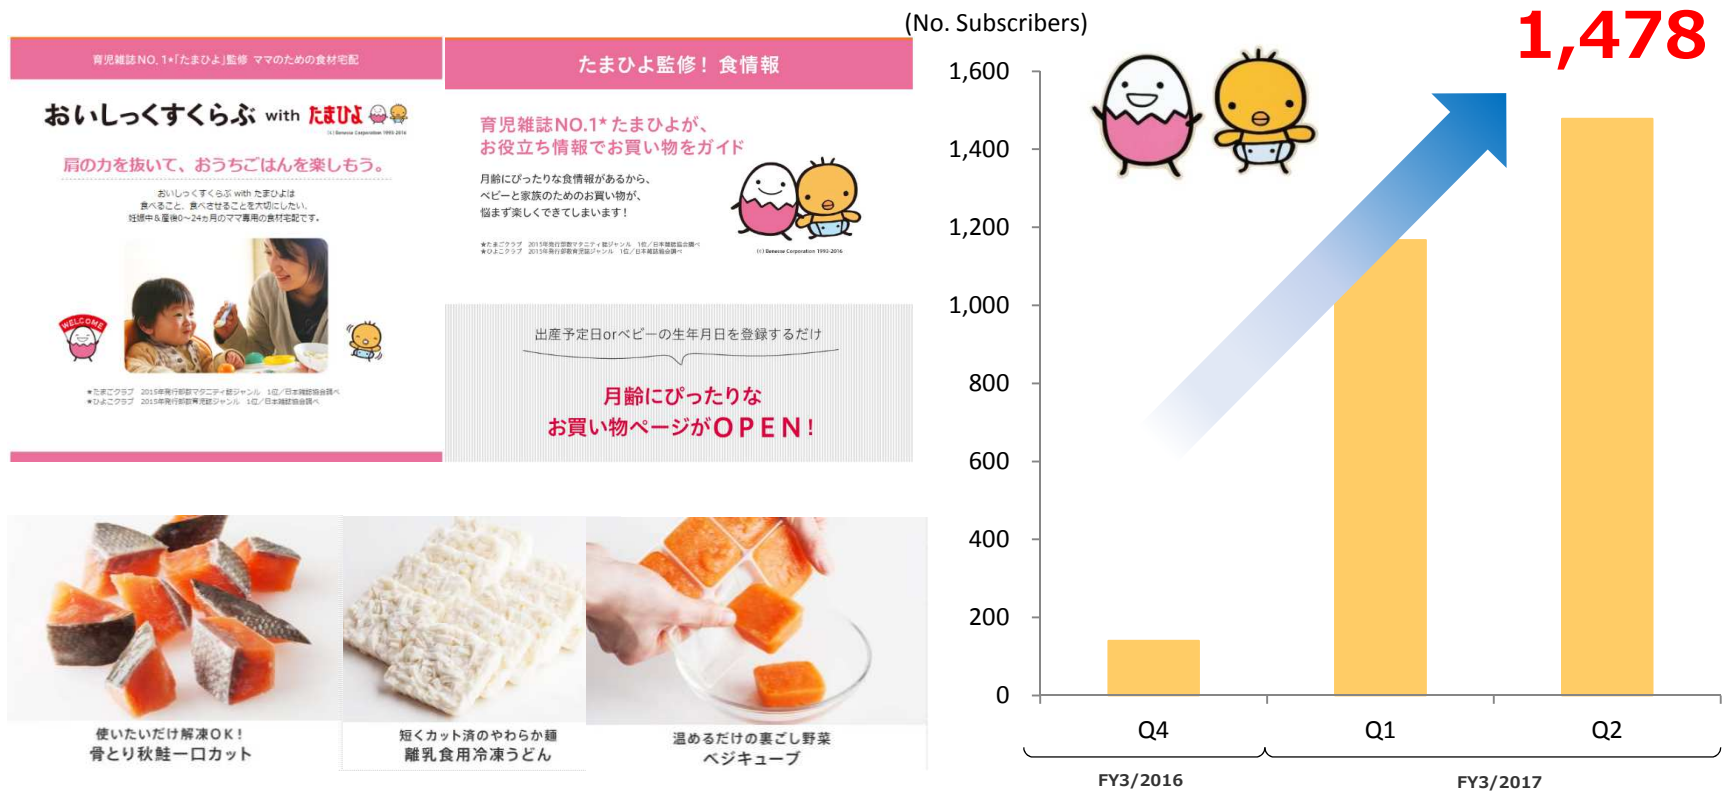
育児雑誌NO.1*「たまひよ」監修 ママのための食材宅配

おいしっくすくらぶ with たまひよ

(c) Benesse Corporation 1993-2016

肩の力を抜いて、おうちごはんを楽しもう。

おいしっくすくらぶ with たまひよは
食べること、食べさせることを大切にしたい、
妊娠中＆産後0〜24ヵ月のママ専用の食材宅配です。

WELCOME

*たまごクラブ 2015年発行部数マタニティ誌ジャンル 1位／日本雑誌協会調べ
*ひよこクラブ 2015年発行部数育児誌ジャンル 1位／日本雑誌協会調べ

たまひよ監修！食情報

育児雑誌NO.1* たまひよが、
お役立ち情報でお買い物をガイド

月齢にぴったりな食情報があるから、
ベビーと家族のためのお買い物が、
悩まず楽しくできてしまいます！

*たまごクラブ 2015年発行部数マタニティ誌ジャンル 1位／日本雑誌協会調べ
*ひよこクラブ 2015年発行部数育児誌ジャンル 1位／日本雑誌協会調べ

(c) Benesse Corporation 1993-2016

出産予定日orベビーの生年月日を登録するだけ

月齢にぴったりな
お買い物ページがOPEN!

使いたいだけ解凍OK！
骨とり秋鮭一口カット

短くカット済のやわらか麺
離乳食用冷凍うどん

温めるだけの裏ごし野菜
ベジキューブ

(No. Subscribers)

1,478

1,600
1,400
1,200
1,000
800
600
400
200
0

Q4
Q1
Q2

FY3/2016
FY3/2017